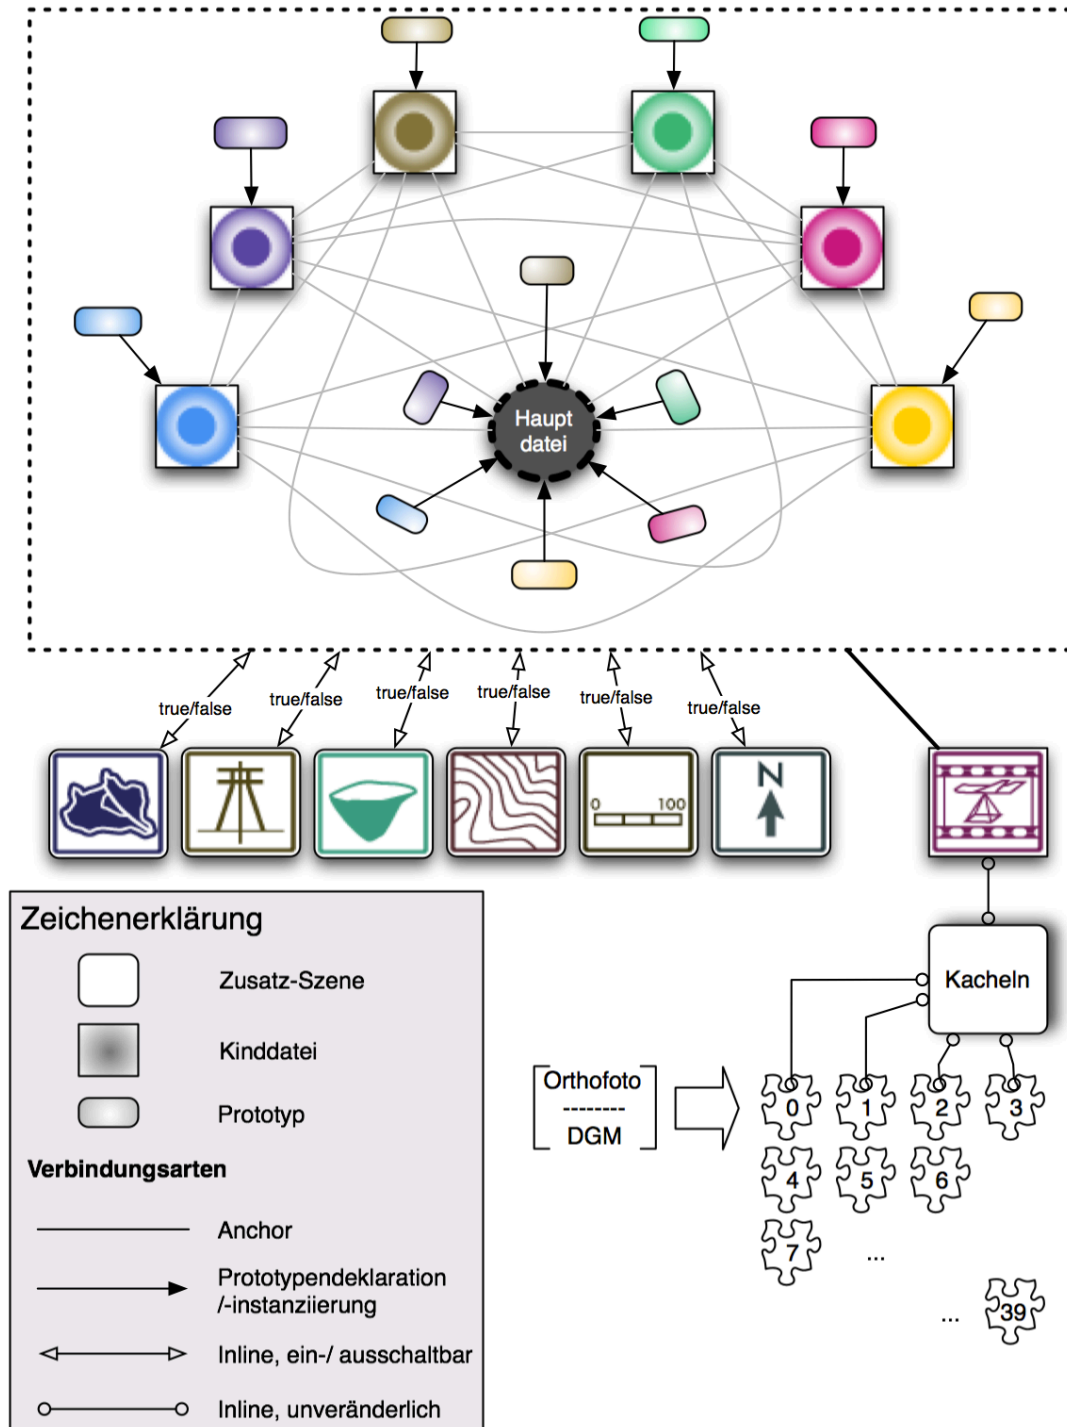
Haupt datei

true/false

true/false

true/false

true/false

true/false

true/false

0 100

N

Zeichenerklärung

Zusatz-Szene

Kinddatei

Prototyp

Verbindungsarten

Anchor

Prototypendeklaration /-instanziierung

Inline, ein-/ ausschaltbar

Inline, unveränderlich

Kacheln

Orthofoto
--------
DGM

0 1 2 3
4 5 6
7 ...
... 39